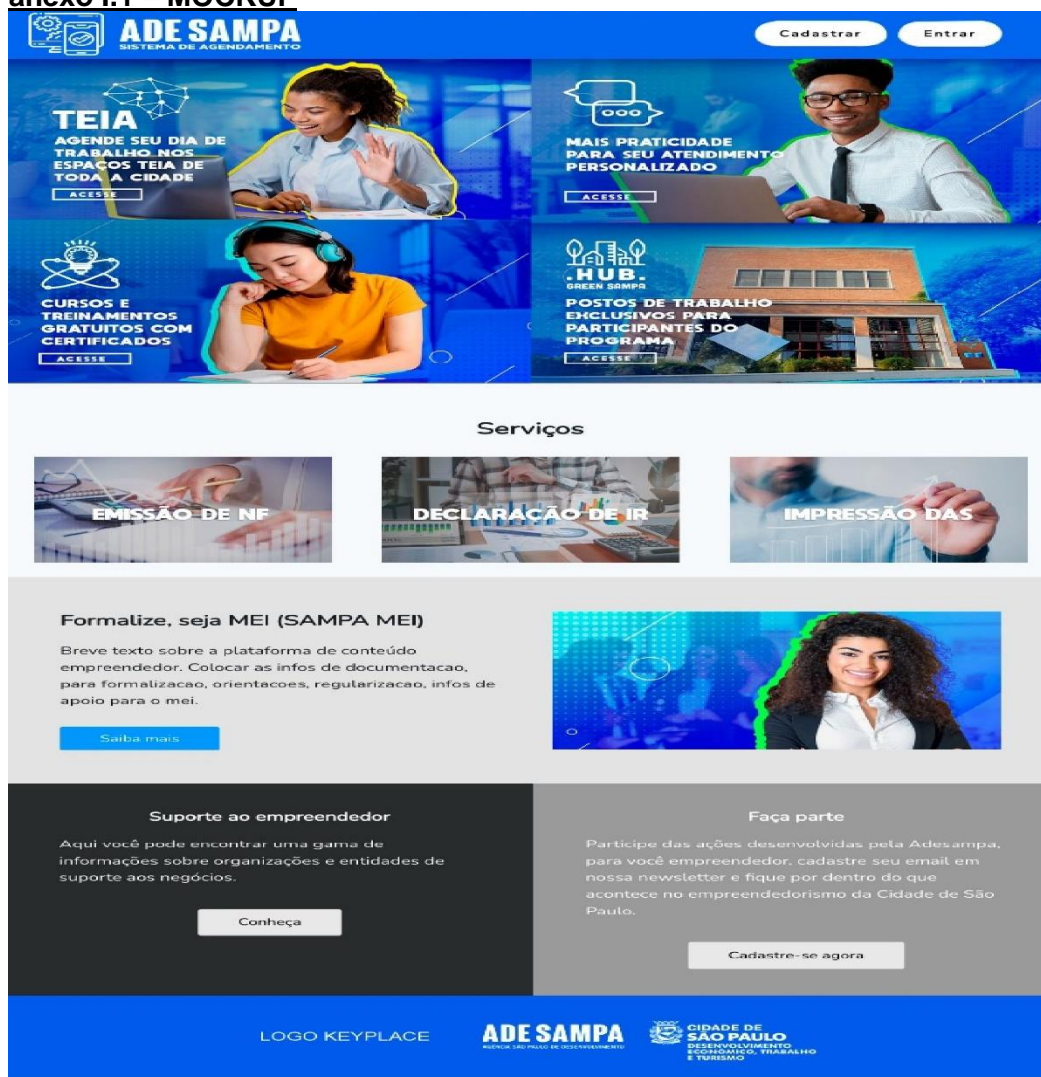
anexo I.1 – MOCKUP

ADE SAMPA
SISTEMA DE AGENDAMENTO

Cadastrar
Entrar

TEIA
AGENDE SEU DIA DE TRABALHO NOS ESPAÇOS TEIA DE TODA A CIDADE
ACESSE

MAIS PRATICIDADE PARA SEU ATENDIMENTO PERSONALIZADO
ACESSE

CURSOS E TREINAMENTOS GRATUITOS COM CERTIFICADOS
ACESSE

.HUB.
GREEN SAMPA
POSTOS DE TRABALHO EXCLUSIVOS PARA PARTICIPANTES DO PROGRAMA
ACESSE

Serviços

EMISSÃO DE NF
DECLARAÇÃO DE IR
IMPRESSÃO DAS

Formalize, seja MEI (SAMPA MEI)

Breve texto sobre a plataforma de conteúdo empreendedor. Colocar as infos de documentacao, para formalizacao, orientacoes, regularizacao, infos de apoio para o mei.

Saiba mais

Suporte ao empreendedor

Aqui você pode encontrar uma gama de informações sobre organizações e entidades de suporte aos negócios.

Conheça

Faça parte

Participe das ações desenvolvidas pela Adesampa, para você empreendedor, cadastre seu email em nossa newsletter e fique por dentro do que acontece no empreendedorismo da Cidade de São Paulo.

Cadastre-se agora

LOGO KEYPLACE

ADE SAMPA
AGÊNCIA SÃO PAULO DE DESENVOLVIMENTO

CIDADE DE SÃO PAULO
DESENVOLVIMENTO ECONÔMICO, TRABALHO E TURISMO